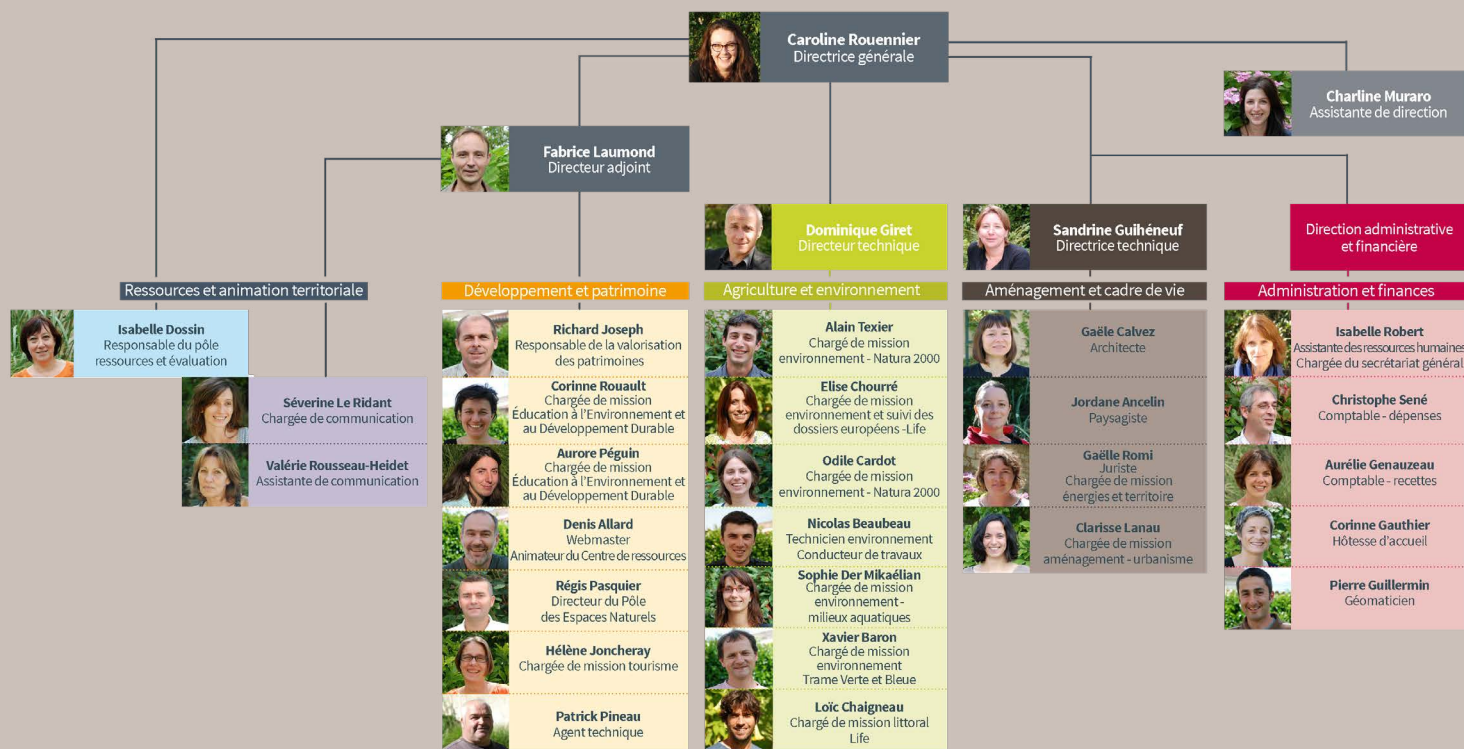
Caroline Rouennier
Directrice générale

Charline Muraro
Assistante de direction

Fabrice Laumond
Directeur adjoint

Dominique Giret
Directeur technique

Sandrine Guihéneuf
Directrice technique

Direction administrative et financière

Ressources et animation territoriale

Isabelle Dossin
Responsable du pôle ressources et évaluation

Séverine Le Ridant
Chargée de communication

Valérie Rousseau-Heidet
Assistante de communication

Développement et patrimoine

Richard Joseph
Responsable de la valorisation des patrimoines

Corinne Rouault
Chargée de mission Éducation à l'Environnement et au Développement Durable

Aurore Péguin
Chargée de mission Éducation à l'Environnement et au Développement Durable

Denis Allard
Webmaster
Animateur du Centre de ressources

Régis Pasquier
Directeur du Pôle des Espaces Naturels

Hélène Joncheray
Chargée de mission tourisme

Patrick Pineau
Agent technique

Agriculture et environnement

Alain Texier
Chargé de mission environnement - Natura 2000

Elise Chourré
Chargée de mission environnement et suivi des dossiers européens -Life

Odile Cardot
Chargée de mission environnement - Natura 2000

Nicolas Beaubeau
Technicien environnement
Conducteur de travaux

Sophie Der Mikaëlian
Chargée de mission environnement - milieux aquatiques

Xavier Baron
Chargé de mission environnement
Trame Verte et Bleue

Loïc Chaigneau
Chargé de mission littoral
Life

Aménagement et cadre de vie

Gaële Calvez
Architecte

Jordane Ancelin
Paysagiste

Gaëlle Romi
Juriste
Chargée de mission énergies et territoire

Clarisse Lanau
Chargée de mission aménagement - urbanisme

Administration et finances

Isabelle Robert
Assistante des ressources humaines
Chargée du secrétariat général

Christophe Sené
Comptable - dépenses

Aurélie Genauzeau
Comptable - recettes

Corinne Gauthier
Hôtesse d'accueil

Pierre Guillermin
Géomaticien